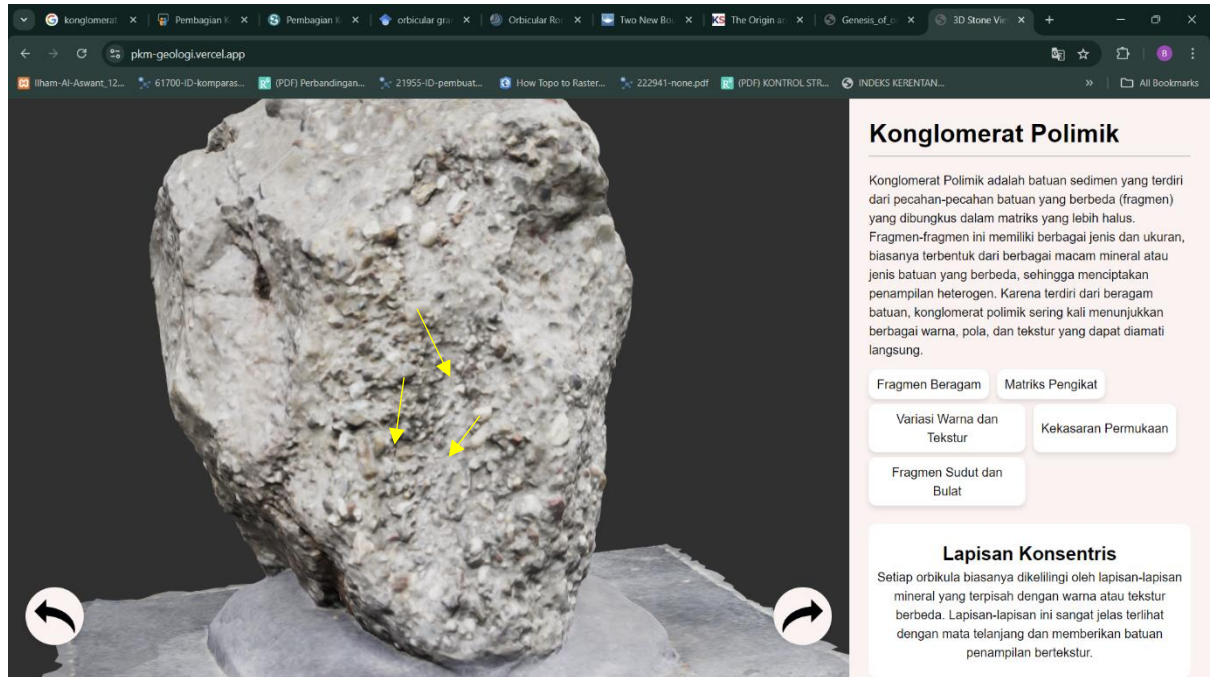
konglomerat | Pembagian K | Pembagian K | orbicular gra | Orbicular Ro | Two New Bo | The Origin a | Genesis_of_ | 3D Stone Vi

pkm-geologi.vercel.app

Ilham-Al-Aswant_12... | 61700-ID-komparas... | (PDF) Perbandingan... | 21955-ID-pembuat... | How Topo to Raster... | 222941-none.pdf | (PDF) KONTROL STR... | INDEKS KERENTAN... | » | All Bookmarks

Konglomerat Polimik

Konglomerat Polimik adalah batuan sedimen yang terdiri dari pecahan-pecahan batuan yang berbeda (fragmen) yang dibungkus dalam matriks yang lebih halus. Fragmen-fragmen ini memiliki berbagai jenis dan ukuran, biasanya terbentuk dari berbagai macam mineral atau jenis batuan yang berbeda, sehingga menciptakan penampilan heterogen. Karena terdiri dari beragam batuan, konglomerat polimik sering kali menunjukkan berbagai warna, pola, dan tekstur yang dapat diamati langsung.

Fragmen Beragam | Matriks Pengikat | Variasi Warna dan Tekstur | Kekasaran Permukaan | Fragmen Sudut dan Bulat

Lapisan Konsentris

Setiap orbikula biasanya dikelilingi oleh lapisan-lapisan mineral yang terpisah dengan warna atau tekstur berbeda. Lapisan-lapisan ini sangat jelas terlihat dengan mata telanjang dan memberikan batuan penampilan bertekstur.